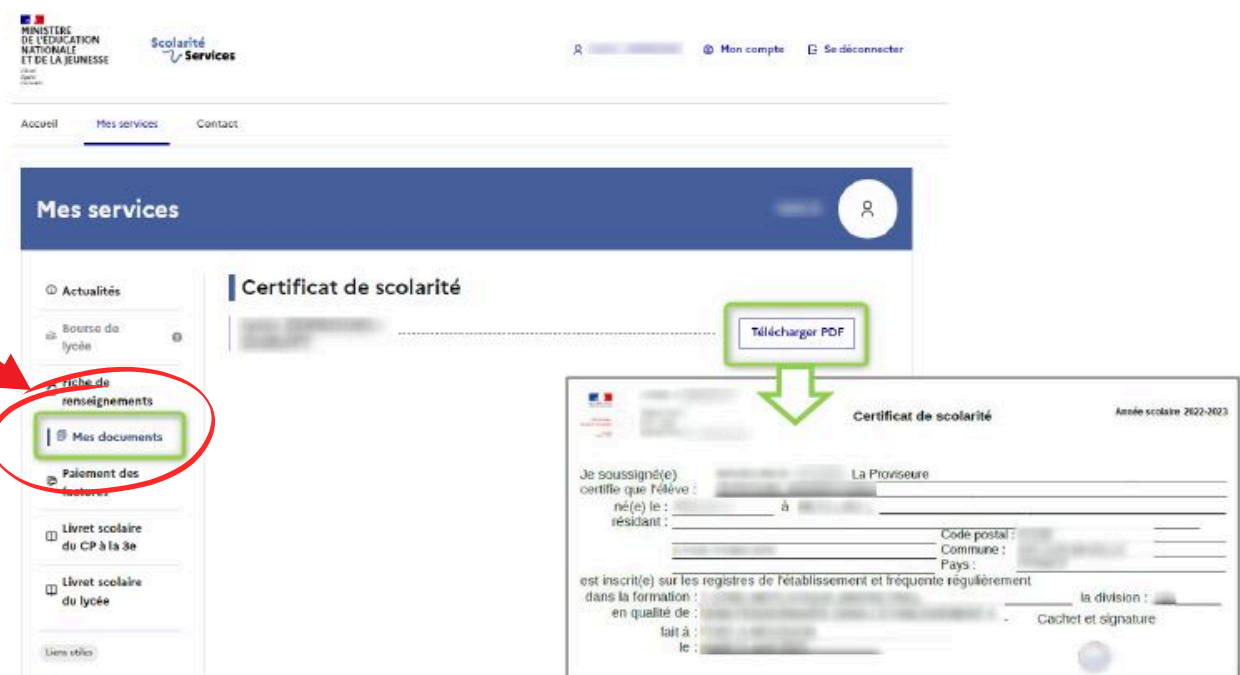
MINISTÈRE DE L'ÉDUCATION NATIONALE ET DE LA JEUNESSE

Scolarité Services

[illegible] Mon compte Se déconnecter

Accueil Mes services Contact

Mes services

Actualités

Bourse de lycée

Fiche de renseignements

Mes documents

Paiement des factures

Livret scolaire du CP à la 3e

Livret scolaire du lycée

Liens utiles

Certificat de scolarité

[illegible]

Télécharger PDF

Certificat de scolarité

Année scolaire 2022-2023

Je soussigné(e) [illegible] La Proviseure
certifie que l'élève : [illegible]
né(e) le : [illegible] à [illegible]
résidant : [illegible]
Code postal : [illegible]
Commune : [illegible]
Pays :
est inscrit(e) sur les registres de l'établissement et fréquente régulièrement
dans la formation : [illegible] la division : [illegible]
en qualité de : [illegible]
Cachet et signature
fait à : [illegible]
le : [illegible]